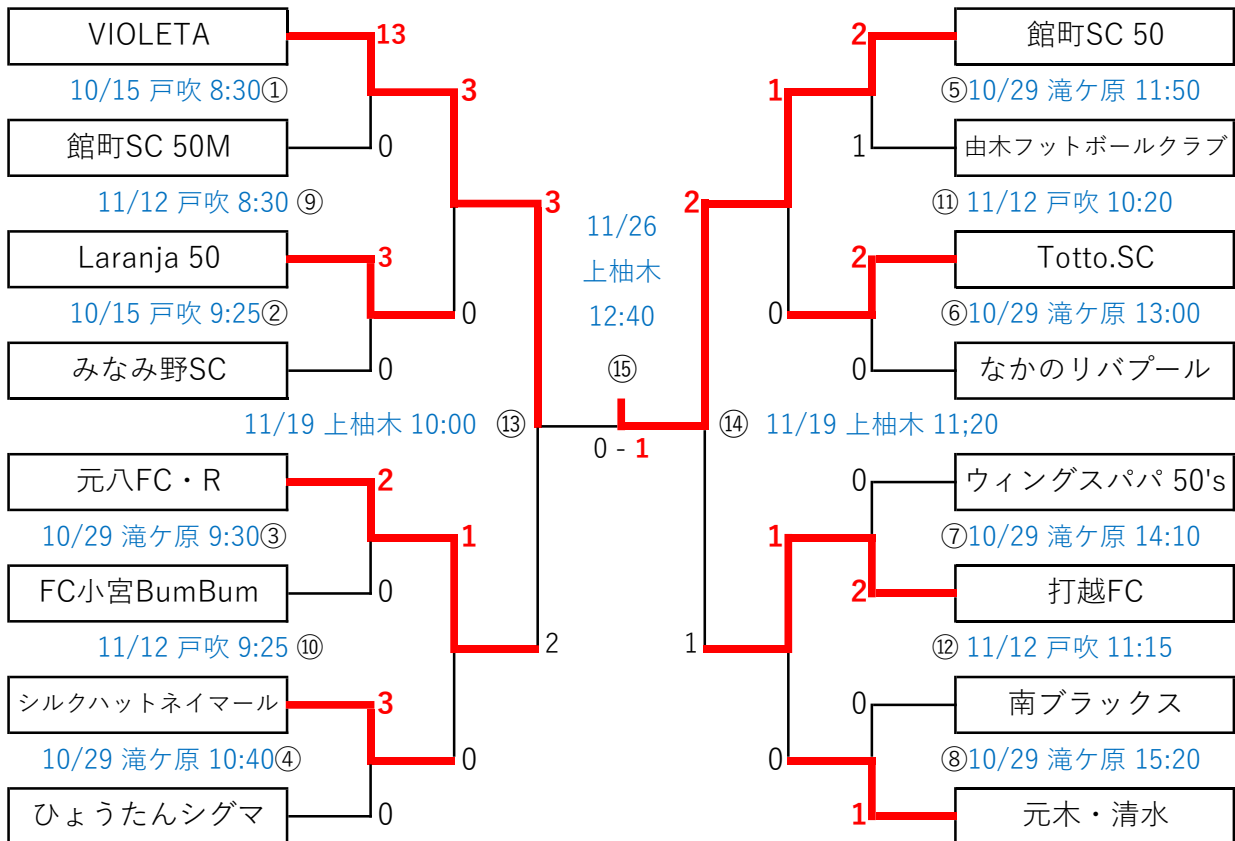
VIOLETA
13
10/15 戸吹 8:30①
3
館町SC 50M
0
11/12 戸吹 8:30 ⑨
3
Laranja 50
3
10/15 戸吹 9:25②
0
みなみ野SC
0
11/19 上柚木 10:00 ⑬
元八FC・R
2
10/29 滝ケ原 9:30③
1
FC小宮BumBum
0
11/12 戸吹 9:25 ⑩
2
シルクハットネイマール
3
10/29 滝ケ原 10:40④
0
ひょうたんシグマ
0

11/26
上柚木
12:40
⑮
0 - 1

館町SC 50
2
⑤10/29 滝ケ原 11:50
1
由木フットボールクラブ
1
⑪ 11/12 戸吹 10:20
2
Totto.SC
2
⑥10/29 滝ケ原 13:00
0
なかのリバプール
0
⑭ 11/19 上柚木 11;20
ウィングスパパ 50's
0
⑦10/29 滝ケ原 14:10
1
打越FC
2
⑫ 11/12 戸吹 11:15
1
南ブラックス
0
⑧10/29 滝ケ原 15:20
0
元木・清水
1